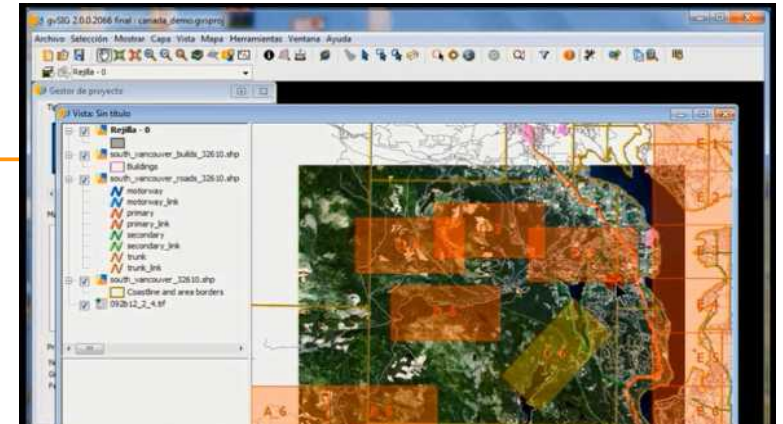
gvSIG 2.0.0.2066 final : canada_demo.gvsproj

Archivo Selección Mostrar Capa Vista Mapa Herramientas Ventana Ayuda

Rejilla - 0

Gestor de proyecto

Vista: Sin título

Rejilla - 0

south_vancouver_builds_32610.shp

Buildings

south_vancouver_roads_32610.shp

motorway

motorway_link

primary

primary_link

secondary

secondary_link

trunk

trunk_link

south_vancouver_32610.shp

Coastline and area borders

092b12_2_4.tif

A_6

E_1

E_2

E_5